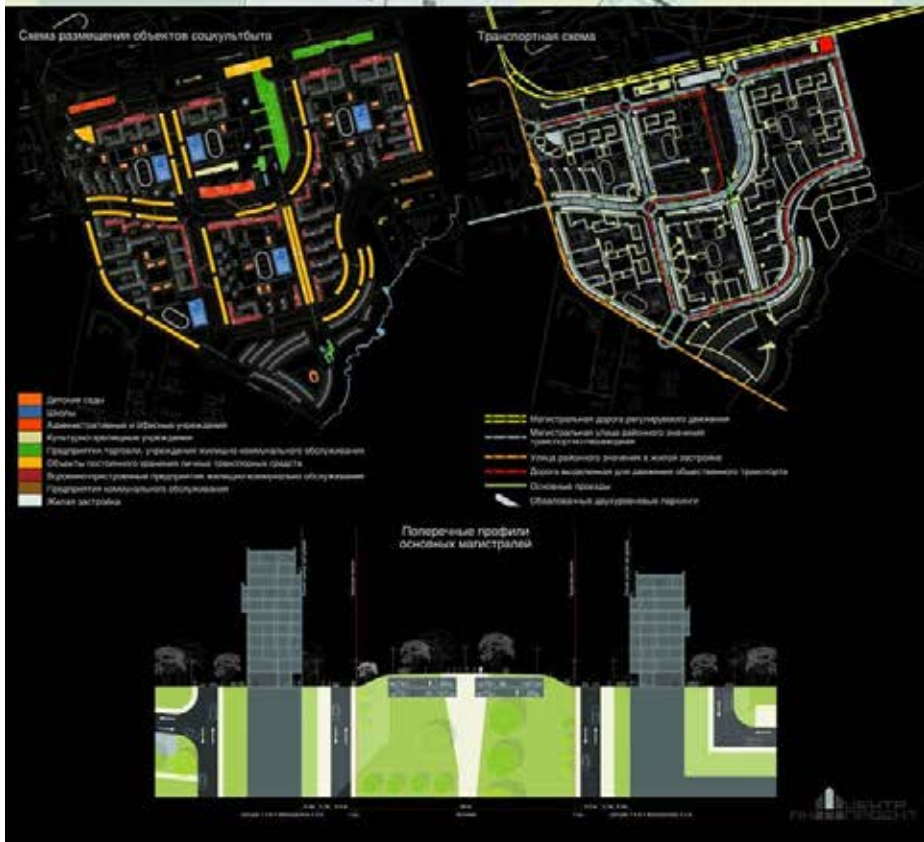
Схема размещения объектов соцкультбыта

Транспортная схема

Детские сады
Школы
Административные и офисные учреждения
Культурно-зрелищные учреждения
Предприятия торговли, учреждения жилищно-коммунального обслуживания
Объекты постоянного хранения личных транспортных средств
Встроенно-пристроенные предприятия жилищно-коммунального обслуживания
Предприятия коммунального обслуживания
Жилая застройка

Магистральная дорога регулируемого движения
Магистральная улица районного значения транспортно-пешеходная
Улица районного значения в жилой застройке
Дорога выделенная для движения общественного транспорта
Основные проезды
Обвалованные двухуровневые парковки

Поперечные профили основных магистралей

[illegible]

ЦЕНТР ГЕНПРОЕКТ